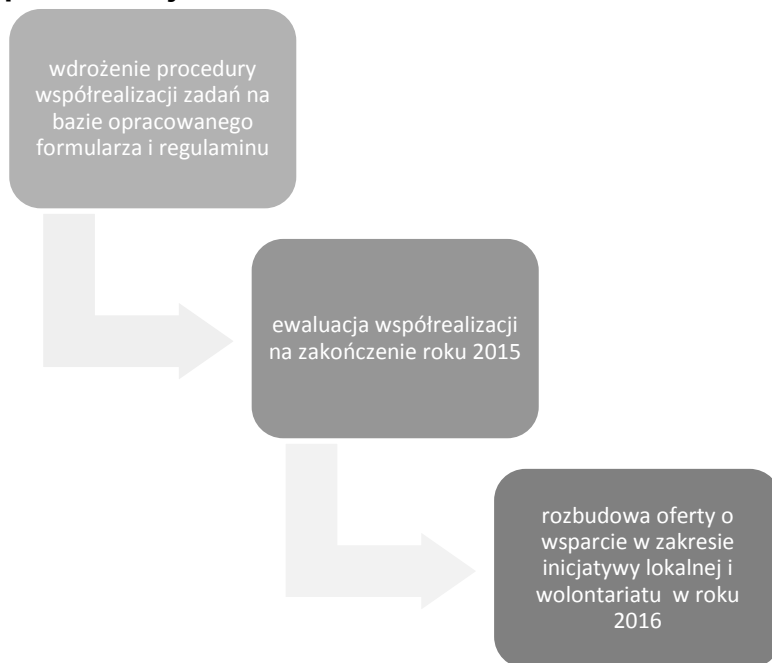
wdrożenie procedury współrealizacji zadań na bazie opracowanego formularza i regulaminu

ewaluacja współrealizacji na zakończenie roku 2015

rozbudowa oferty o wsparcie w zakresie inicjatywy lokalnej i wolontariatu w roku 2016